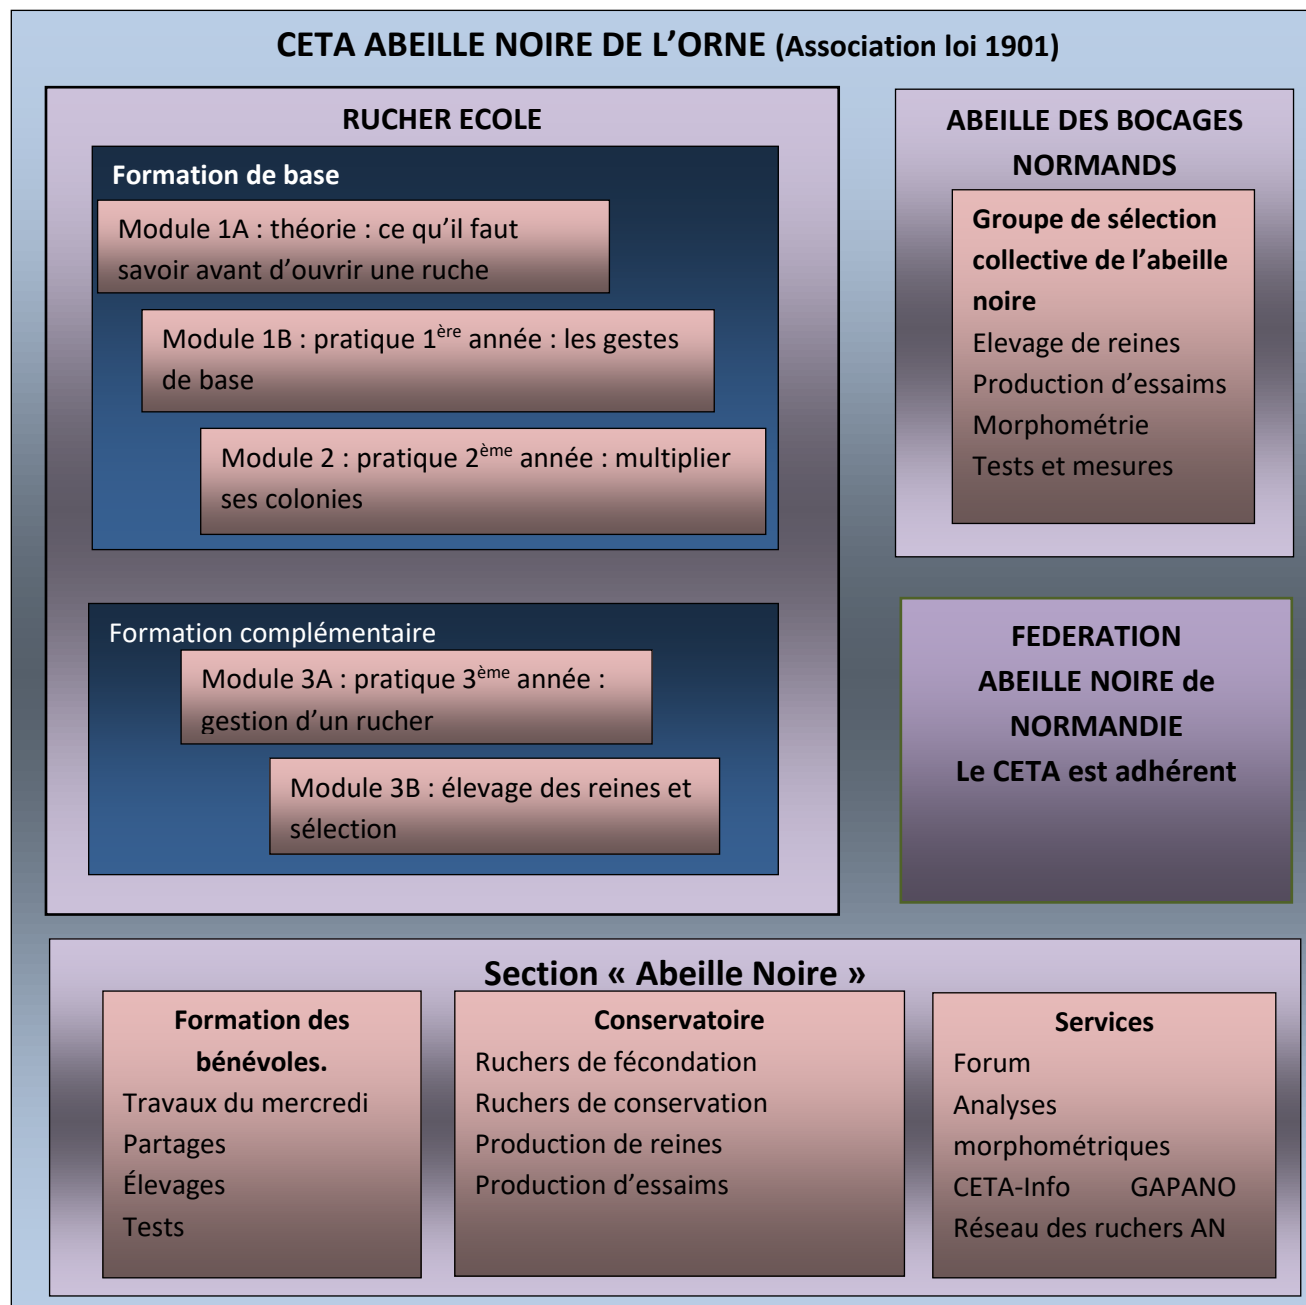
CETA ABEILLE NOIRE DE L'ORNE (Association loi 1901)

RUCHER ECOLE

Formation de base

Module 1A : théorie : ce qu'il faut savoir avant d'ouvrir une ruche

Module 1B : pratique 1$^{ère}$ année : les gestes de base

Module 2 : pratique 2$^{ème}$ année : multiplier ses colonies

Formation complémentaire

Module 3A : pratique 3$^{ème}$ année : gestion d'un rucher

Module 3B : élevage des reines et sélection

ABEILLE DES BOCAGES NORMANDS

Groupe de sélection collective de l'abeille noire
Elevage de reines
Production d'essaims
Morphométrie
Tests et mesures

FEDERATION ABEILLE NOIRE de NORMANDIE
Le CETA est adhérent

Section « Abeille Noire »

Formation des bénévoles.
Travaux du mercredi
Partages
Élevages
Tests

Conservatoire
Ruchers de fécondation
Ruchers de conservation
Production de reines
Production d'essaims

Services
Forum
Analyses morphométriques
CETA-Info GAPANO
Réseau des ruchers AN